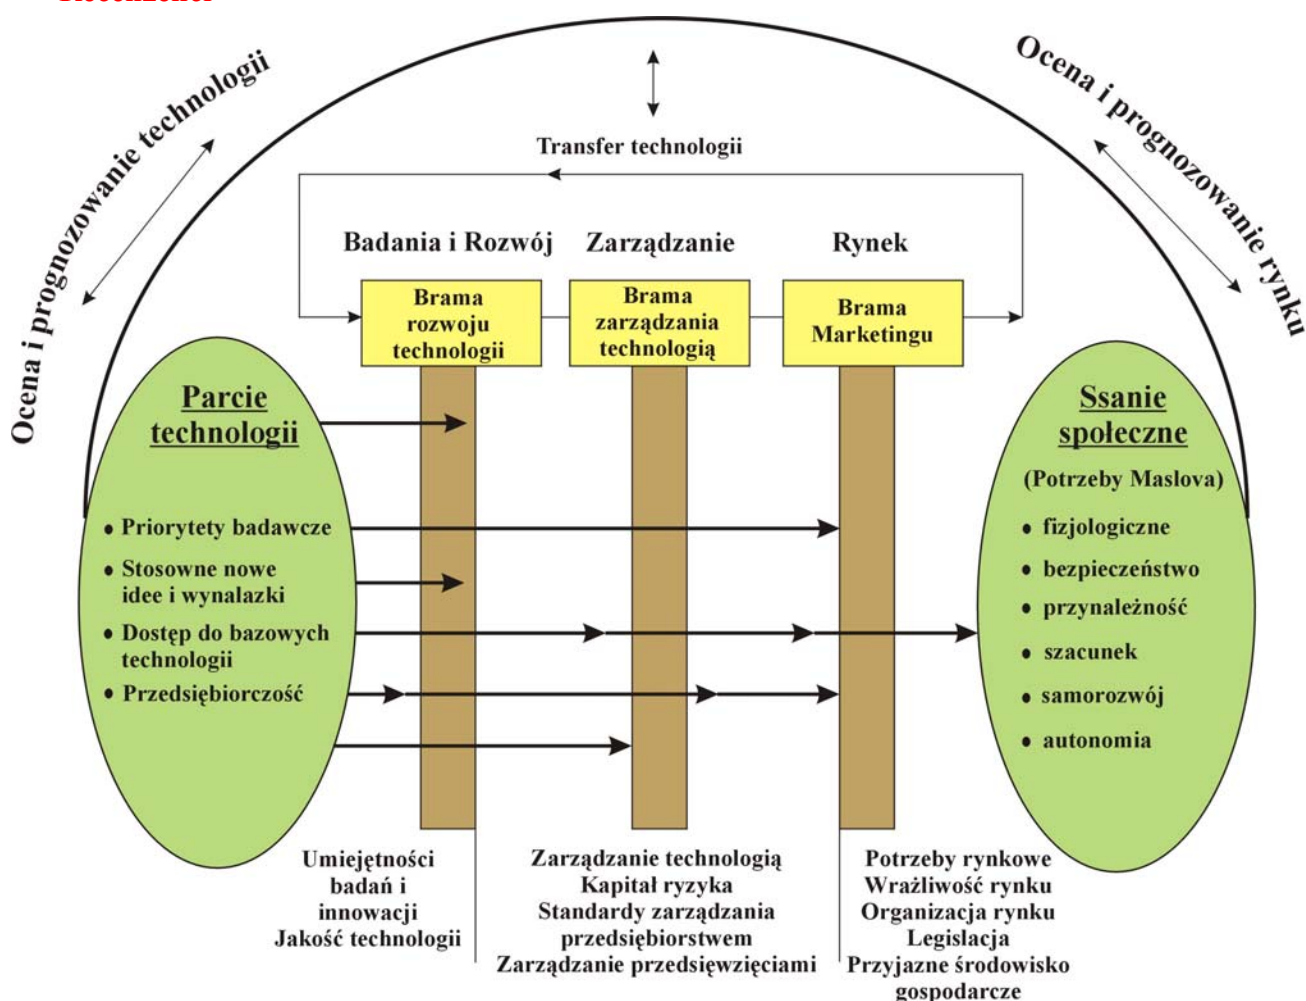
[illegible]

Ocena i prognozowanie technologii

Ocena i prognozowanie rynku

Transfer technologii

Badania i Rozwój

Zarządzanie

Rynek

Brama rozwoju technologii

Brama zarządzania technologią

Brama Marketingu

Parcie technologii

• Priorytety badawcze
• Stosowne nowe idee i wynalazki
• Dostęp do bazowych technologii
• Przedsiębiorczość

Ssanie społeczne

(Potrzeby Maslova)

• fizjologiczne
• bezpieczeństwo
• przynależność
• szacunek
• samorozwój
• autonomia

Umiejętności badań i innowacji
Jakość technologii

Zarządzanie technologią
Kapitał ryzyka
Standardy zarządzania przedsiębiorstwem
Zarządzanie przedsięwzięciami

Potrzeby rynkowe
Wrażliwość rynku
Organizacja rynku
Legislacja
Przyjazne środowisko gospodarcze